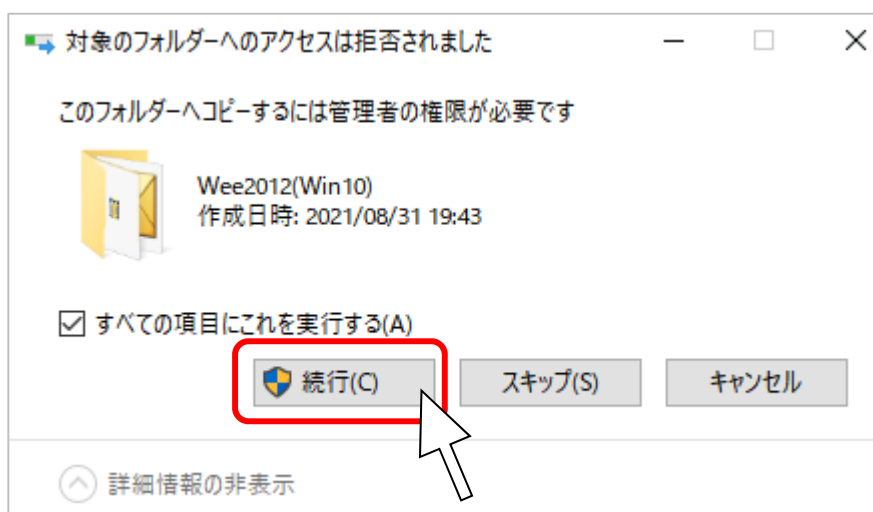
対象のフォルダーへのアクセスは拒否されました

このフォルダーへコピーするには管理者の権限が必要です

Wee2012(Win10)
作成日時: 2021/08/31 19:43

すべての項目にこれを実行する(A)

続行(C)

スキップ(S)

キャンセル

詳細情報の非表示